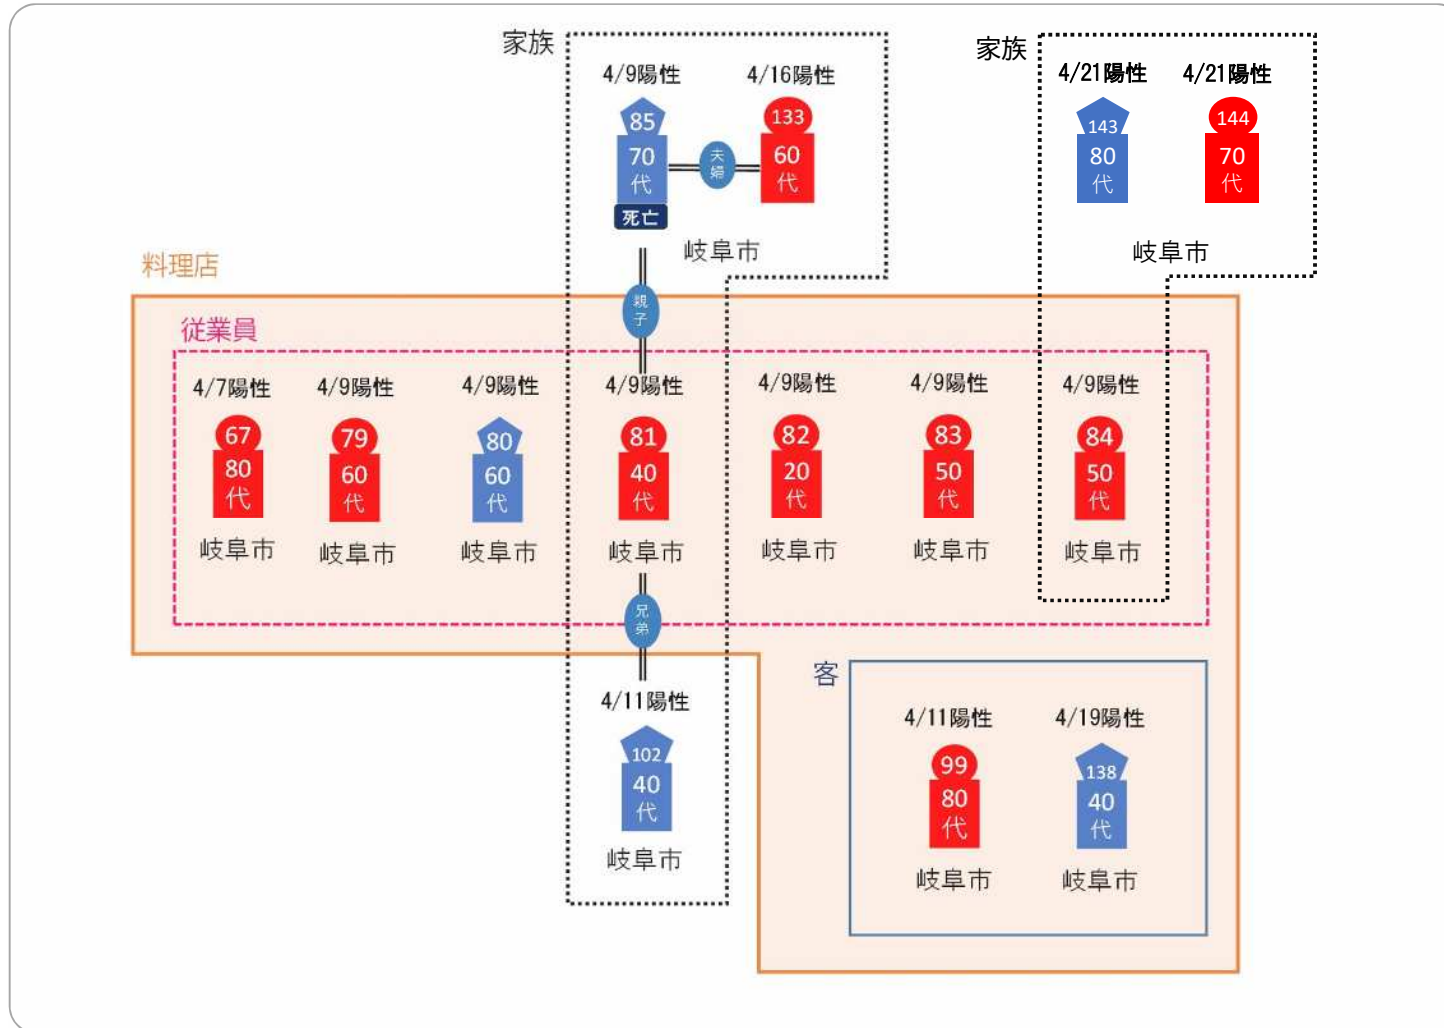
家族

4/9陽性
85
70
代
死亡

夫婦

4/16陽性
133
60
代

岐阜市

家族

4/21陽性
143
80
代

4/21陽性
144
70
代

岐阜市

料理店

親子

従業員

4/7陽性
67
80
代
岐阜市

4/9陽性
79
60
代
岐阜市

4/9陽性
80
60
代
岐阜市

4/9陽性
81
40
代
岐阜市

4/9陽性
82
20
代
岐阜市

4/9陽性
83
50
代
岐阜市

4/9陽性
84
50
代
岐阜市

兄弟

4/11陽性
102
40
代
岐阜市

客

4/11陽性
99
80
代
岐阜市

4/19陽性
138
40
代
岐阜市